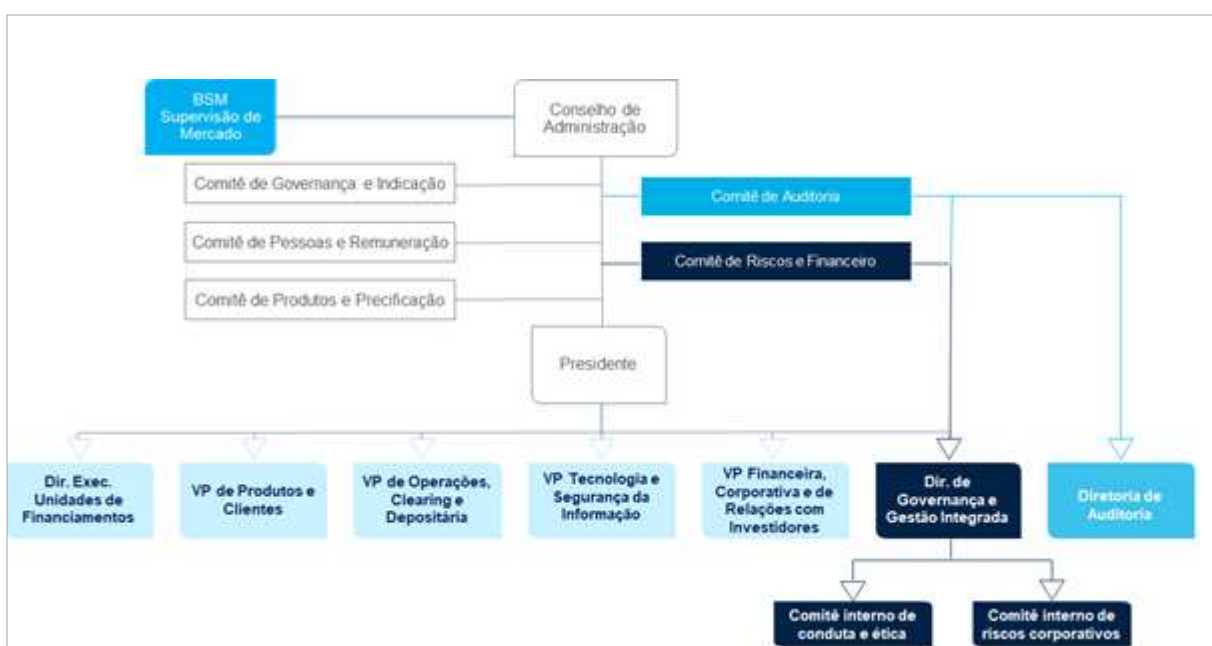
BSM Supervisão de Mercado

Conselho de Administração

Comitê de Governança e Indicação

Comitê de Auditoria

Comitê de Pessoas e Remuneração

Comitê de Riscos e Financeiro

Comitê de Produtos e Precificação

Presidente

Dir. Exec. Unidades de Financiamentos

VP de Produtos e Clientes

VP de Operações, Clearing e Depositária

VP Tecnologia e Segurança da Informação

VP Financeira, Corporativa e de Relações com Investidores

Dir. de Governança e Gestão Integrada

Diretoria de Auditoria

Comitê interno de conduta e ética

Comitê interno de riscos corporativos